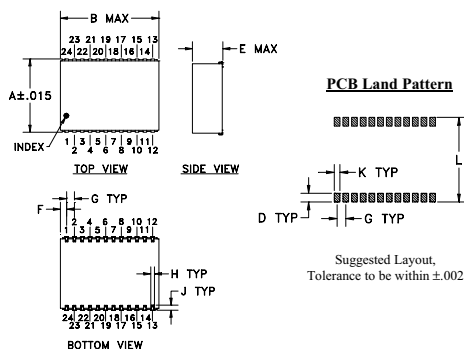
B MAX

23 21 19 17 15 13
24 22 20 18 16 14

E MAX

A±.015

INDEX

1 3 5 7 9 11
2 4 6 8 10 12

TOP VIEW

SIDE VIEW

PCB Land Pattern

L

K TYP

D TYP

G TYP

Suggested Layout, Tolerance to be within ±.002

G TYP

F

2 4 6 8 10 12
1 3 5 7 9 11

H TYP

J TYP

24 22 20 18 16 14
23 21 19 17 15 13

BOTTOM VIEW